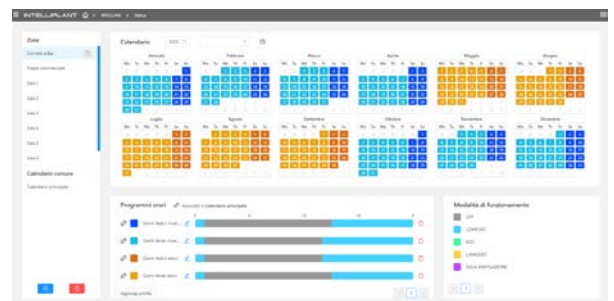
INTELLIPLANT

Zone

Calendario

Gennaio
Febbraio
Marzo
Aprile
Maggio
Giugno
Luglio
Agosto
Settembre
Ottobre
Novembre
Dicembre

Calendari comuni
Calendario principale

Programmi orari

Modalità di funzionamento
OFF
COMFORT
ECO
CARICO
SOLO VENTILAZIONE

Aggiungi profilo